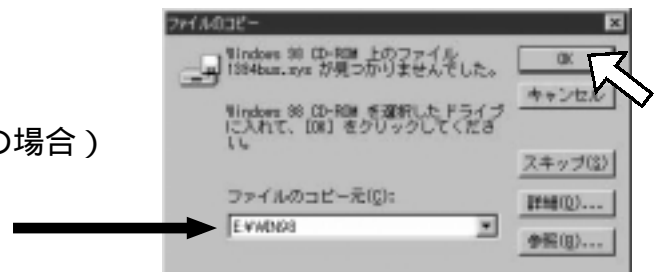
の場合）

ファイルのコピー

Windows 98 CD-ROM 上のファイル 1394bus.sys が見つかりませんでした。

Windows 98 CD-ROM を選択したドライブに入れて、[OK] をクリックしてください。

ファイルのコピー元(C):

E:¥WIN98

OK

キャンセル

スキップ(S)

詳細(D)...

参照(B)...